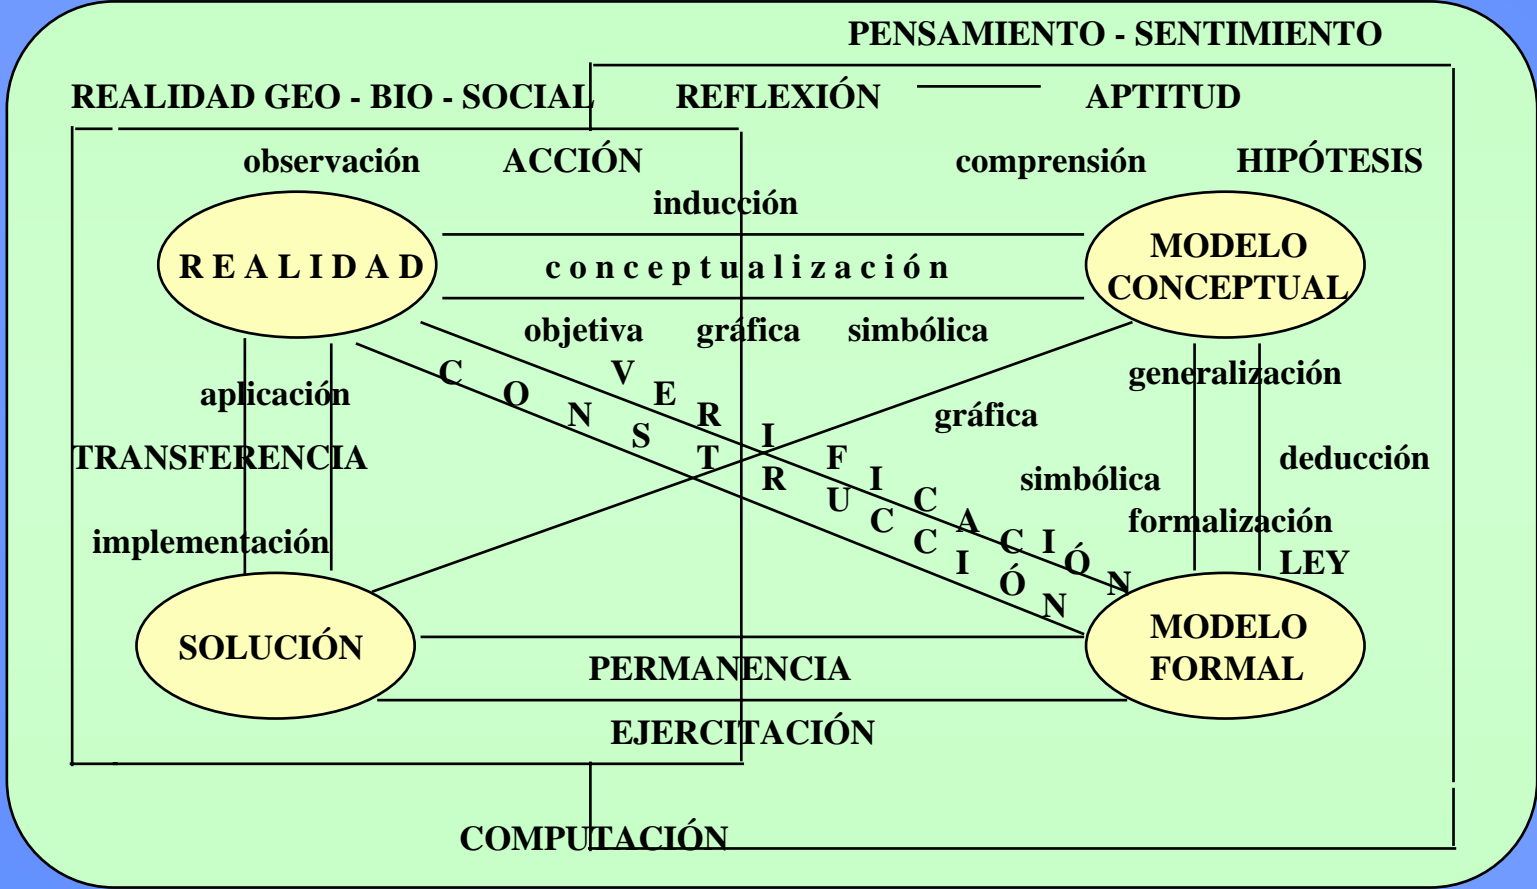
PENSAMIENTO - SENTIMIENTO

REALIDAD GEO - BIO - SOCIAL

REFLEXIÓN

APTITUD

observación

ACCIÓN

comprensión

HIPÓTESIS

inducción

REALIDAD

conceptualización

MODELO CONCEPTUAL

objetiva

gráfica

simbólica

aplicación

CONSTRUCCIÓN

VERIFICACIÓN

generalización

gráfica

TRANSFERENCIA

deducción

simbólica

formalización

implementación

LEY

SOLUCIÓN

MODELO FORMAL

PERMANENCIA

EJERCITACIÓN

COMPUTACIÓN